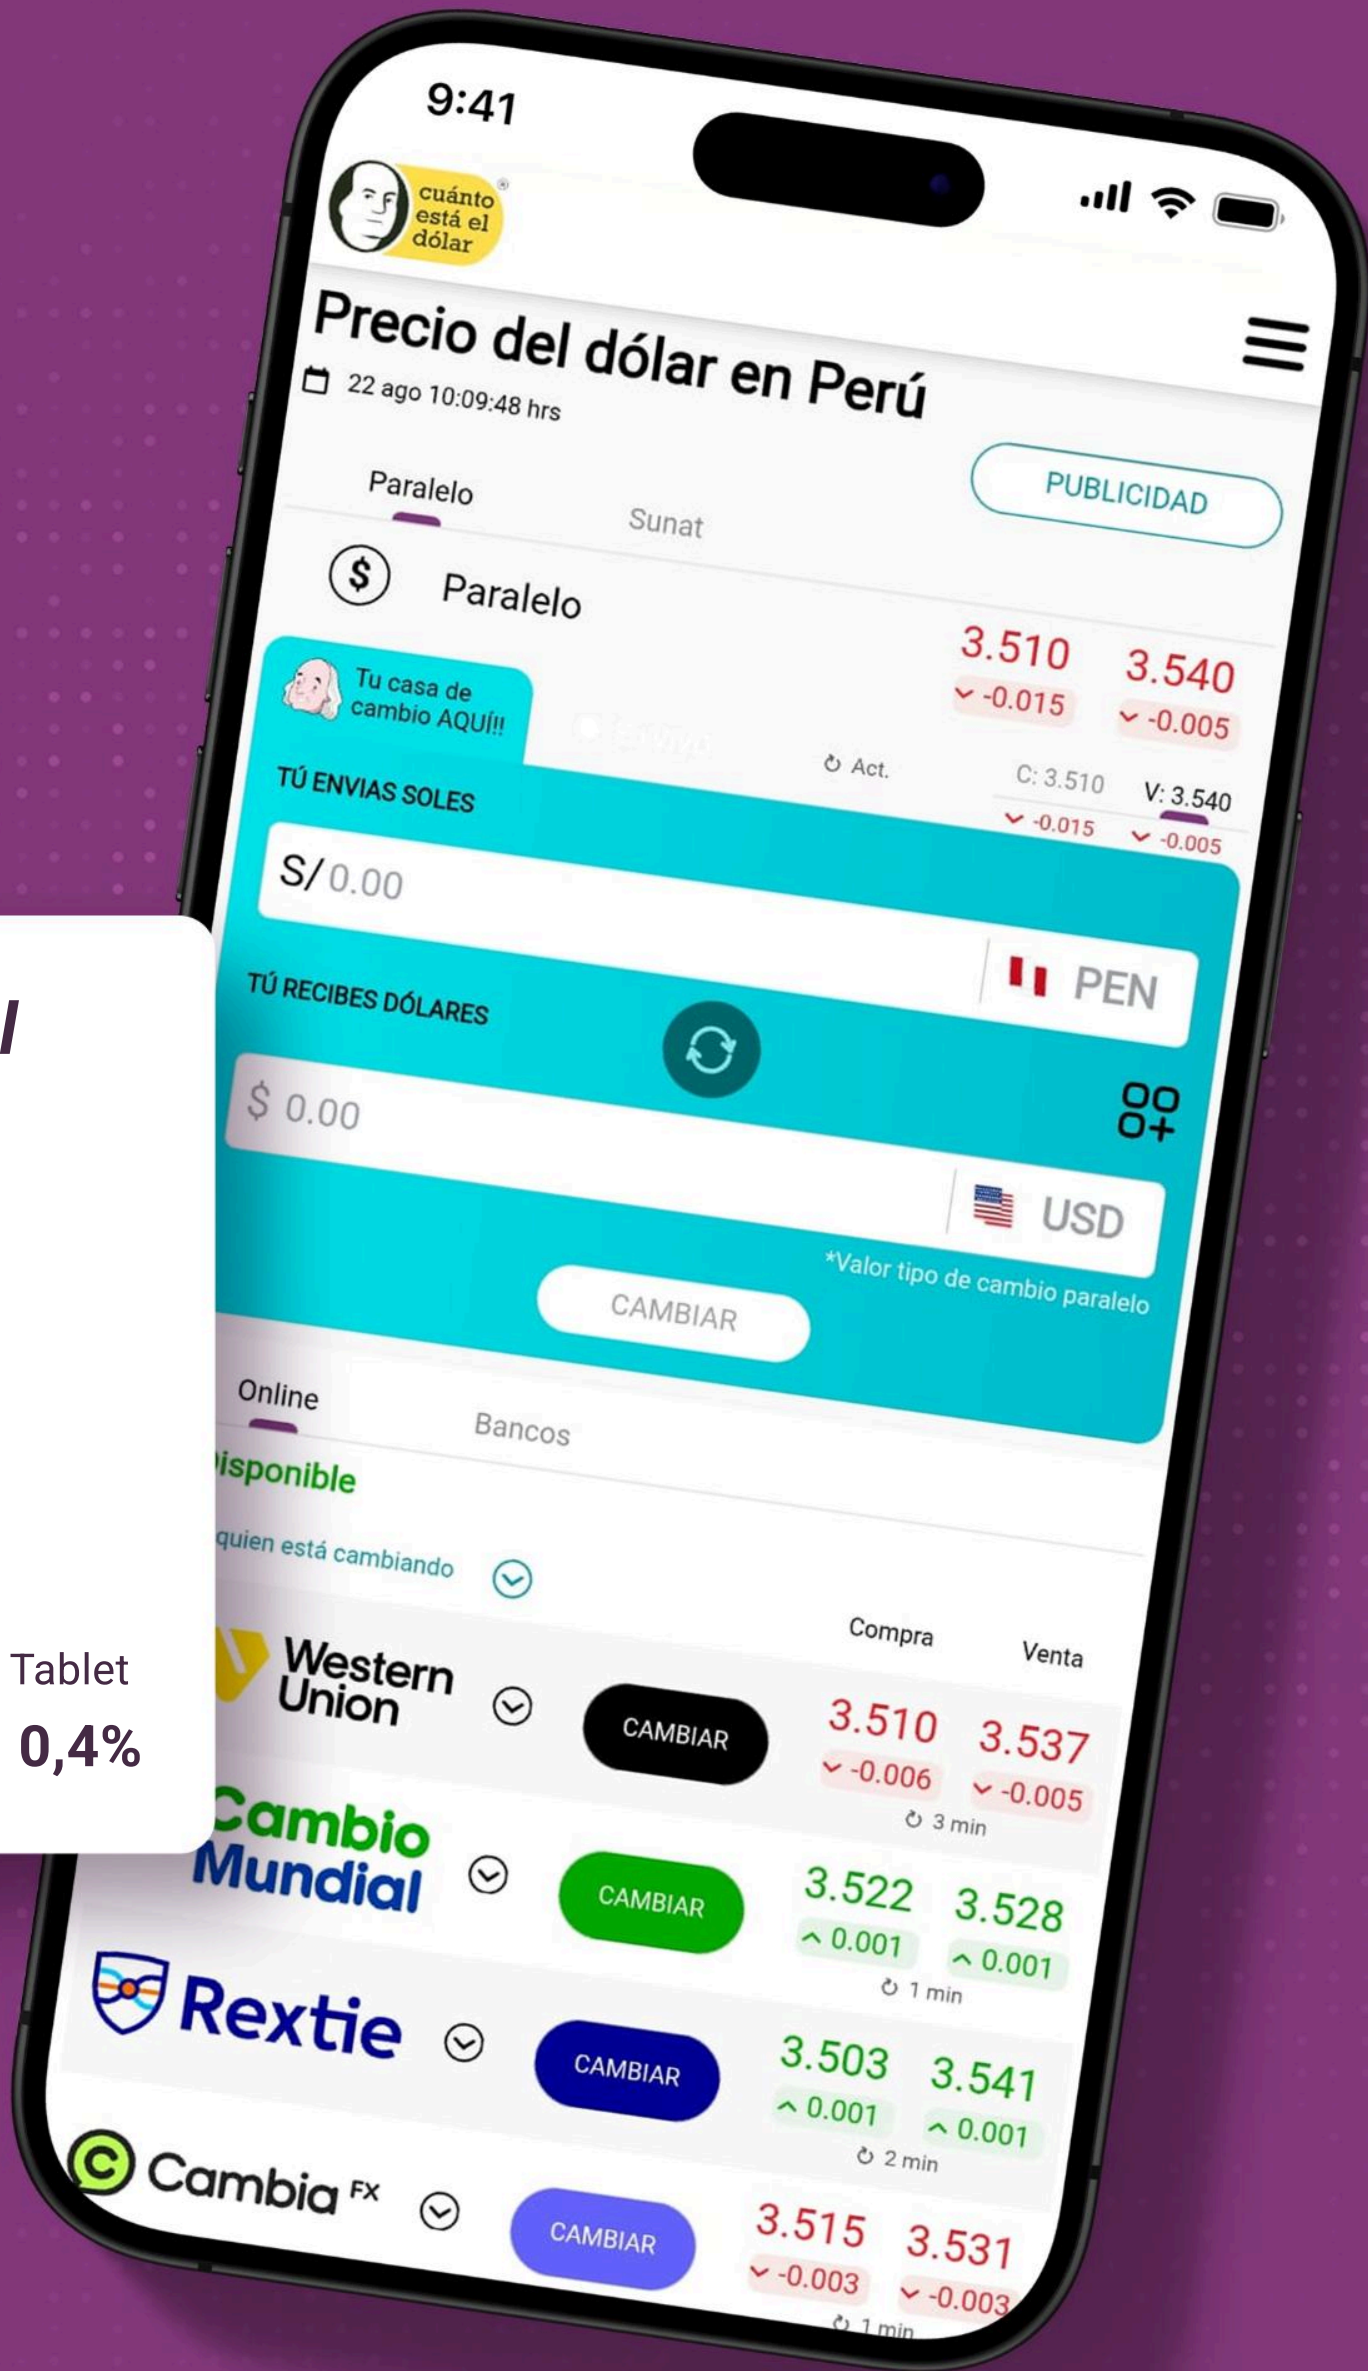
9:41

cuánto está el dólar

Precio del dólar en Perú

22 ago 10:09:48 hrs

PUBLICIDAD

Paralelo

Sunat

Paralelo

3.510
-0.015

3.540
-0.005

Tu casa de cambio AQUÍ!!

Act.

C: 3.510
-0.015

V: 3.540
-0.005

TÚ ENVIAS SOLES

S/ 0.00

PEN

TÚ RECIBES DÓLARES

$ 0.00

USD

*Valor tipo de cambio paralelo

CAMBIAR

Online

Bancos

isponible

quien está cambiando

Compra

Venta

Western Union

CAMBIAR

3.510
-0.006

3.537
-0.005

3 min

Cambio Mundial

CAMBIAR

3.522
0.001

3.528
0.001

1 min

Rextie

CAMBIAR

3.503
0.001

3.541
0.001

2 min

Cambia FX

CAMBIAR

3.515
-0.003

3.531
-0.003

1 min

Tablet

0,4%